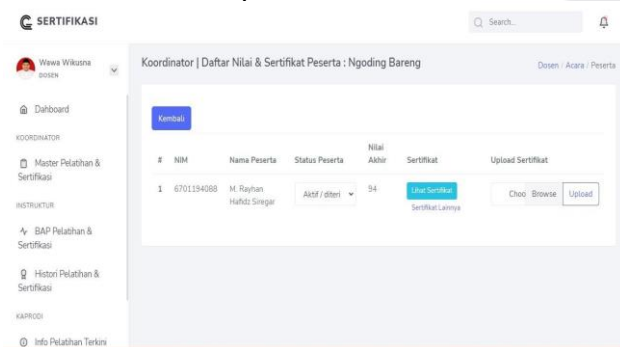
SERTIFIKASI

Search...

Wawa Wikusna
DOSEN

Dahboard

KOORDINATOR

Master Pelatihan & Sertifikasi

INSTRUKTUR

BAP Pelatihan & Sertifikasi

Histori Pelatihan & Sertifikasi

KAPRODI

Info Pelatihan Terkini

Koordinator | Daftar Nilai & Sertifikat Peserta : Ngoding Bareng

Dosen / Acara / Peserta

Kembali

| # | NIM | Nama Peserta | Status Peserta | Nilai Akhir | Sertifikat | Upload Sertifikat |
|---|---|---|---|---|---|---|
| 1 | 6701194088 | M. Rayhan Hafidz Siregar | Aktif / diteri | 94 | Lihat Sertifikat Sertifikat Lainnya | Choo Browse Upload |